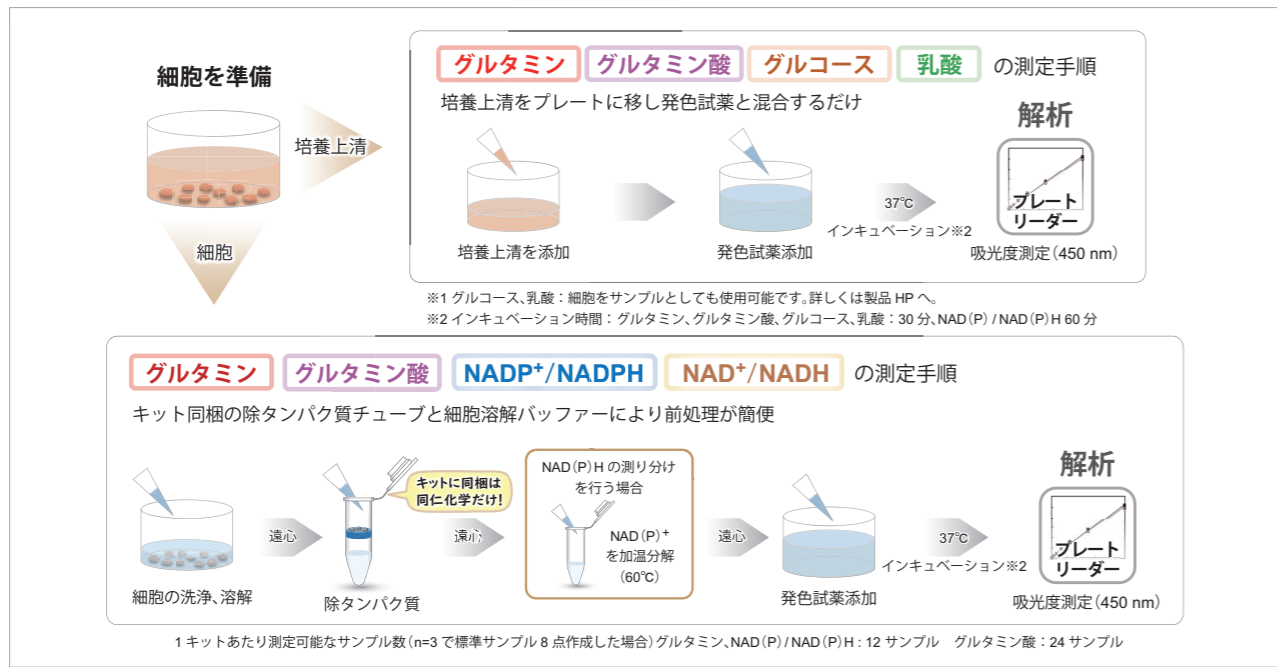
細胞を準備

培養上清

細胞

グルタミン　グルタミン酸　グルコース　乳酸　の測定手順

培養上清をプレートに移し発色試薬と混合するだけ

解析

培養上清を添加

発色試薬添加

37℃
インキュベーション※2

プレートリーダー

吸光度測定（450 nm）

※1 グルコース、乳酸：細胞をサンプルとしても使用可能です。詳しくは製品 HP へ。
※2 インキュベーション時間：グルタミン、グルタミン酸、グルコース、乳酸：30 分、NAD（P）/ NAD（P）H 60 分

グルタミン　グルタミン酸　NADP$^+$/NADPH　NAD$^+$/NADH　の測定手順

キット同梱の除タンパク質チューブと細胞溶解バッファーにより前処理が簡便

解析

遠心

キットに同梱は同仁化学だけ!

遠心

NAD（P）H の測り分けを行う場合

NAD（P）$^+$ を加温分解（60℃）

遠心

37℃
インキュベーション※2

プレートリーダー

細胞の洗浄、溶解

除タンパク質

発色試薬添加

吸光度測定（450 nm）

1 キットあたり測定可能なサンプル数（n=3 で標準サンプル 8 点作成した場合）グルタミン、NAD（P）/ NAD（P）H：12 サンプル　グルタミン酸：24 サンプル